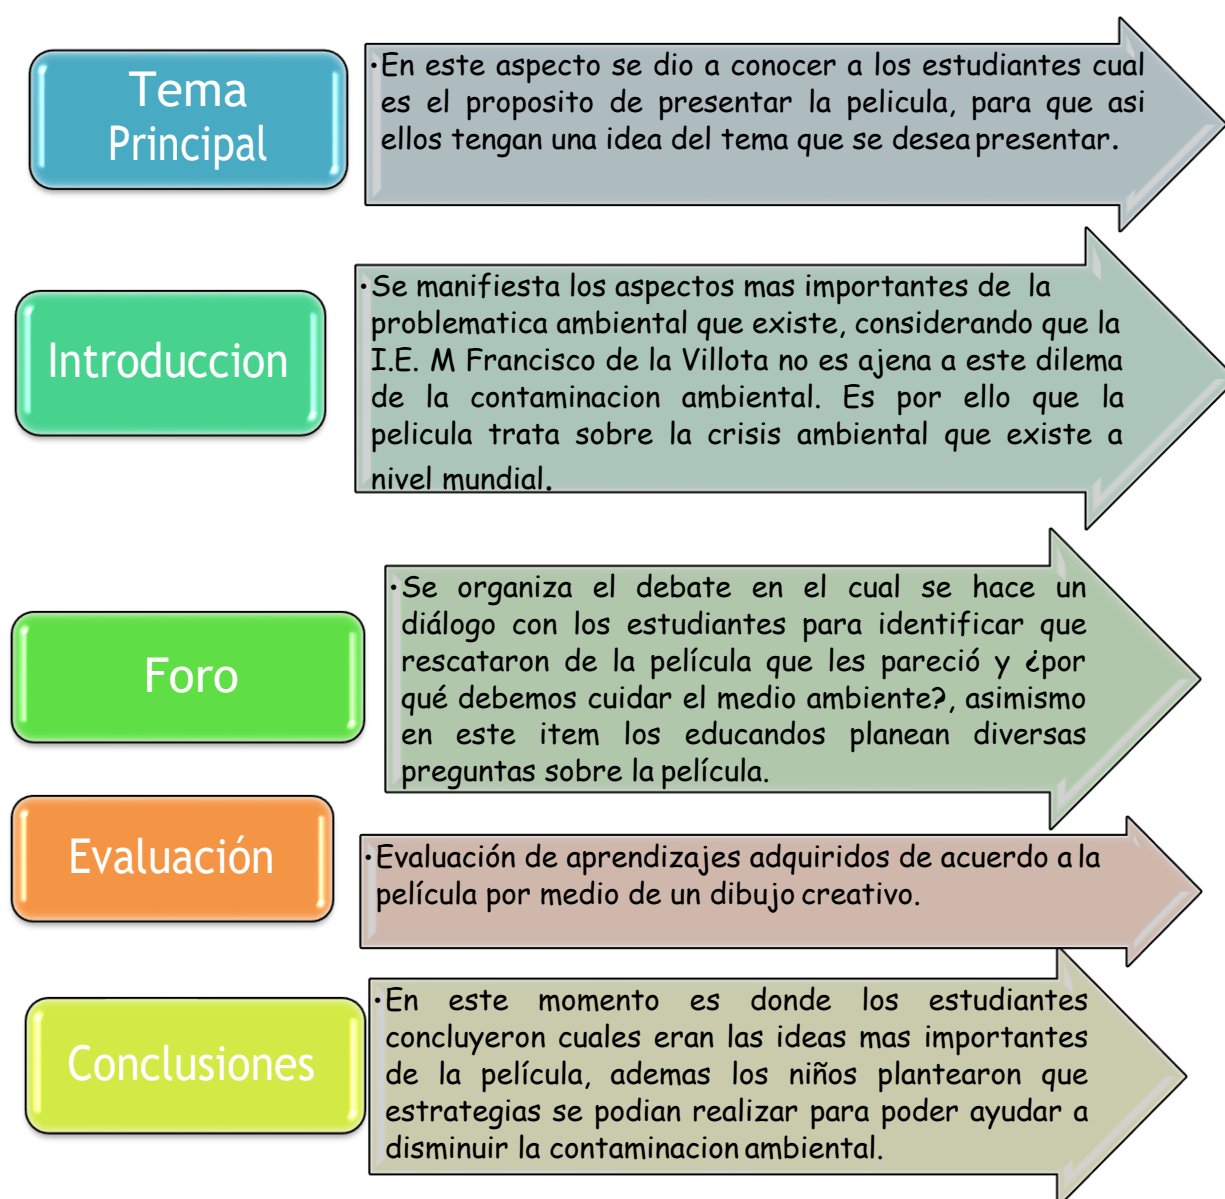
Tema Principal

•En este aspecto se dio a conocer a los estudiantes cual es el proposito de presentar la pelicula, para que asi ellos tengan una idea del tema que se desea presentar.

Introduccion

•Se manifiesta los aspectos mas importantes de la problematica ambiental que existe, considerando que la I.E. M Francisco de la Villota no es ajena a este dilema de la contaminacion ambiental. Es por ello que la pelicula trata sobre la crisis ambiental que existe a nivel mundial.

Foro

•Se organiza el debate en el cual se hace un diálogo con los estudiantes para identificar que rescataron de la película que les pareció y ¿por qué debemos cuidar el medio ambiente?, asimismo en este item los educandos planean diversas preguntas sobre la película.

Evaluación

•Evaluación de aprendizajes adquiridos de acuerdo a la película por medio de un dibujo creativo.

Conclusiones

•En este momento es donde los estudiantes concluyeron cuales eran las ideas mas importantes de la película, ademas los niños plantearon que estrategias se podian realizar para poder ayudar a disminuir la contaminacion ambiental.